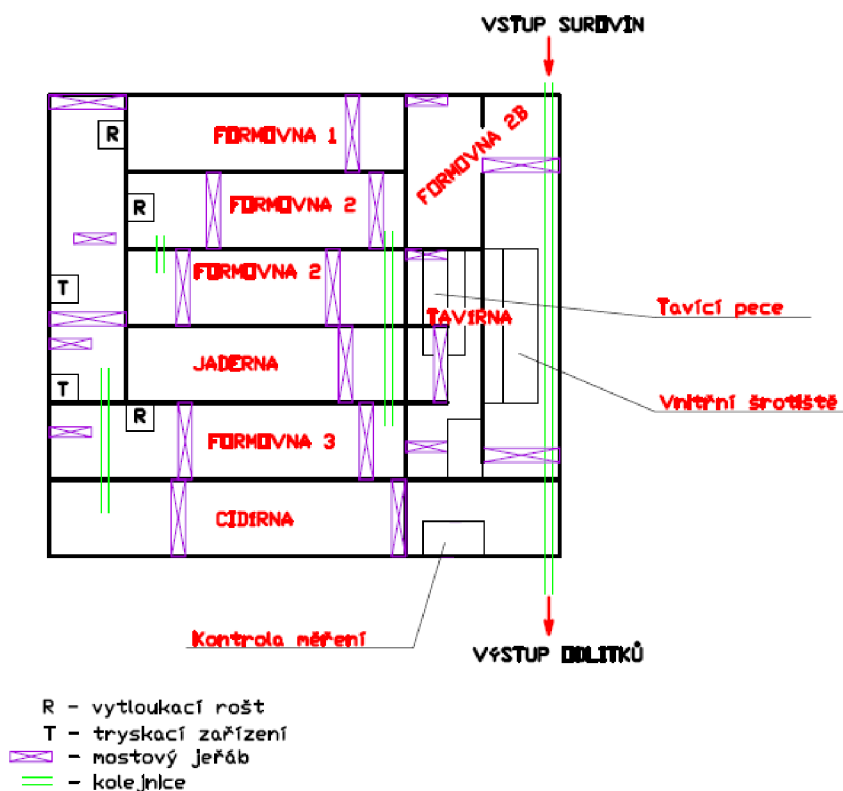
VSTUP SUROVIN

R

FORMOVNA 1

R

FORMOVNA 2

FORMOVNA 2B

FORMOVNA 2

T

TAVÍRNA

Tavící pece

JADERNA

T

Vnitřní šrotiště

R

FORMOVNA 3

CÍDIRNA

Kontrola měření

VÝSTUP ODLITKŮ

R - vytloukací rošt
T - tryskací zařízení
- mostový jeřáb
- kolejnice